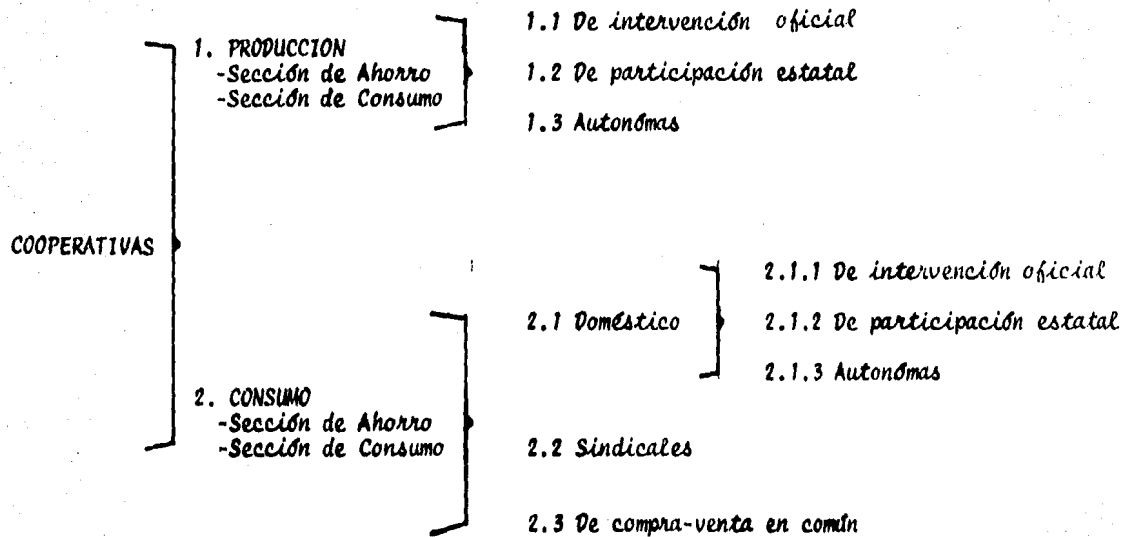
COOPERATIVAS

1. PRODUCCION
-Sección de Ahorro
-Sección de Consumo

1.1 De intervención oficial
1.2 De participación estatal
1.3 Autonómas

2. CONSUMO
-Sección de Ahorro
-Sección de Consumo

2.1 Doméstico

2.1.1 De intervención oficial
2.1.2 De participación estatal
2.1.3 Autonómas

2.2 Sindicales

2.3 De compra-venta en comín